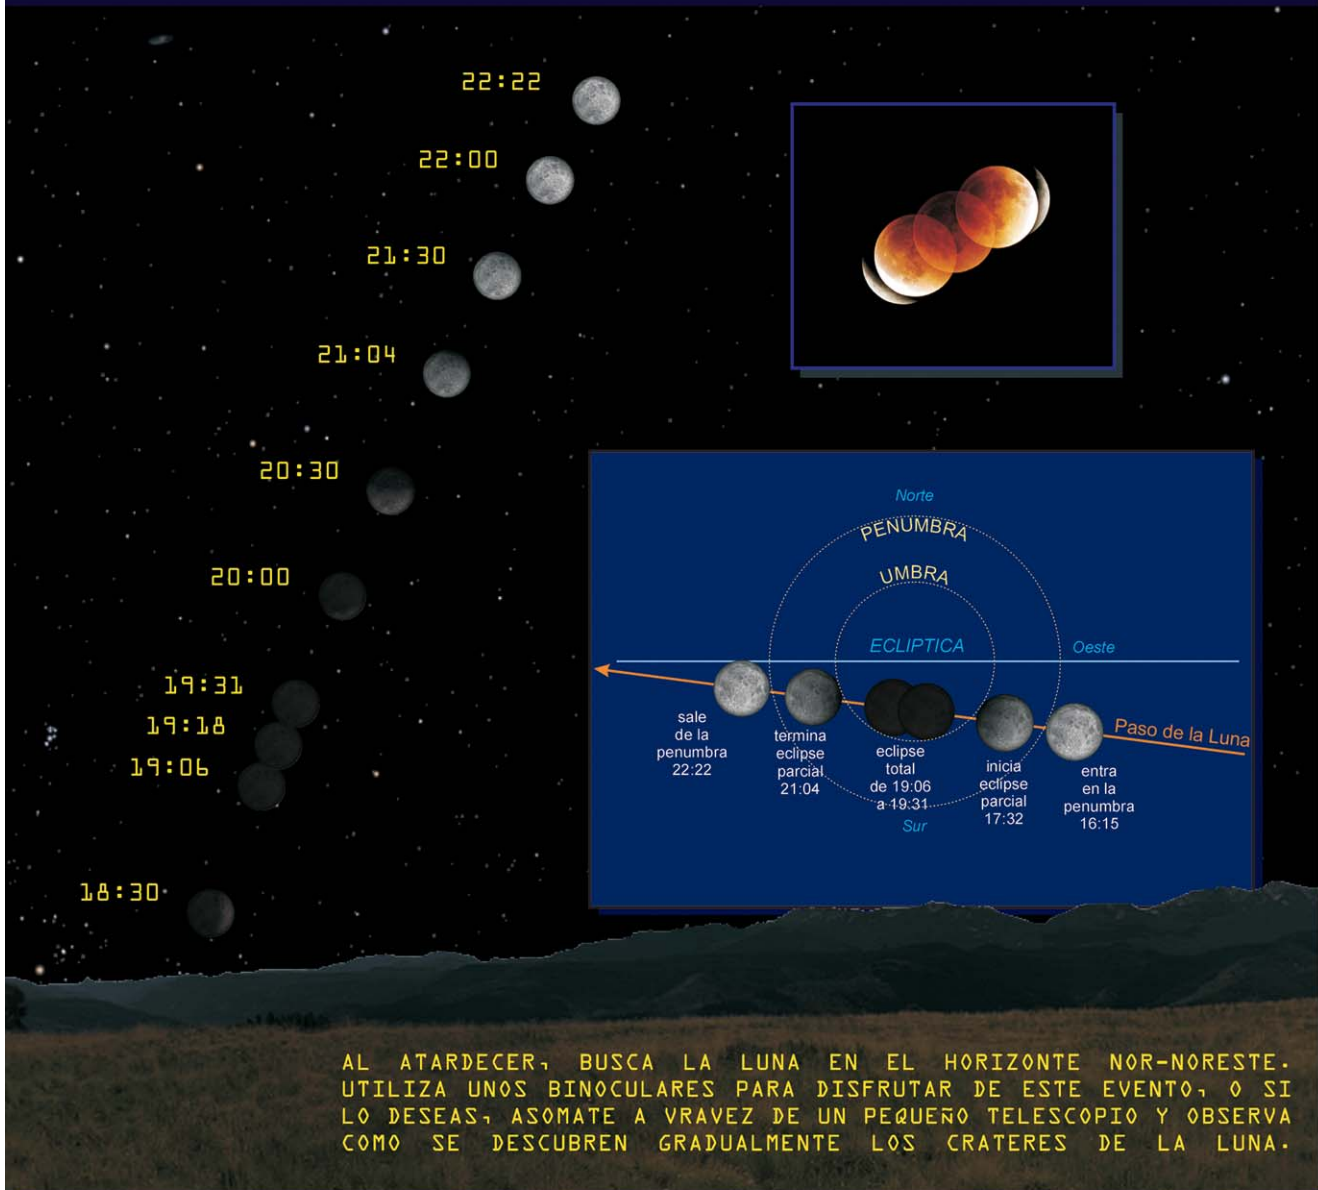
22:22

22:00

21:30

21:04

20:30

20:00

19:31

19:18

19:06

18:30

Norte

PENUMBRA

UMBRA

ECLIPTICA

Oeste

Paso de la Luna

sale de la penumbra 22:22

termina eclipse parcial 21:04

eclipse total de 19:06 a 19:31

inicia eclipse parcial 17:32

entra en la penumbra 16:15

Sur

AL ATARDECER, BUSCA LA LUNA EN EL HORIZONTE NOR-NORESTE. UTILIZA UNOS BINOCULARES PARA DISFRUTAR DE ESTE EVENTO, O SI LO DESEAS, ASOMATE A VRAVEZ DE UN PEQUEÑO TELESCOPIO Y OBSERVA COMO SE DESCUBREN GRADUALMENTE LOS CRATERES DE LA LUNA.